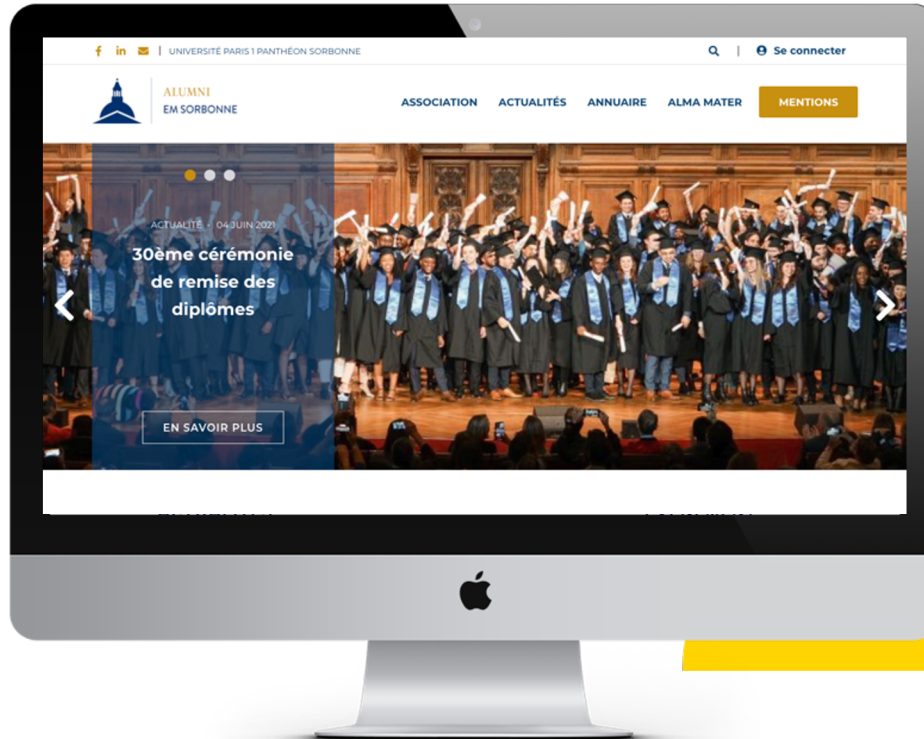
UNIVERSITÉ PARIS 1 PANTHÉON SORBONNE

Se connecter

ALUMNI
EM SORBONNE

ASSOCIATION ACTUALITÉS ANNUAIRE ALMA MATER MENTIONS

ACTUALITÉ - 04 JUIN 2021

30ème cérémonie de remise des diplômes

EN SAVOIR PLUS